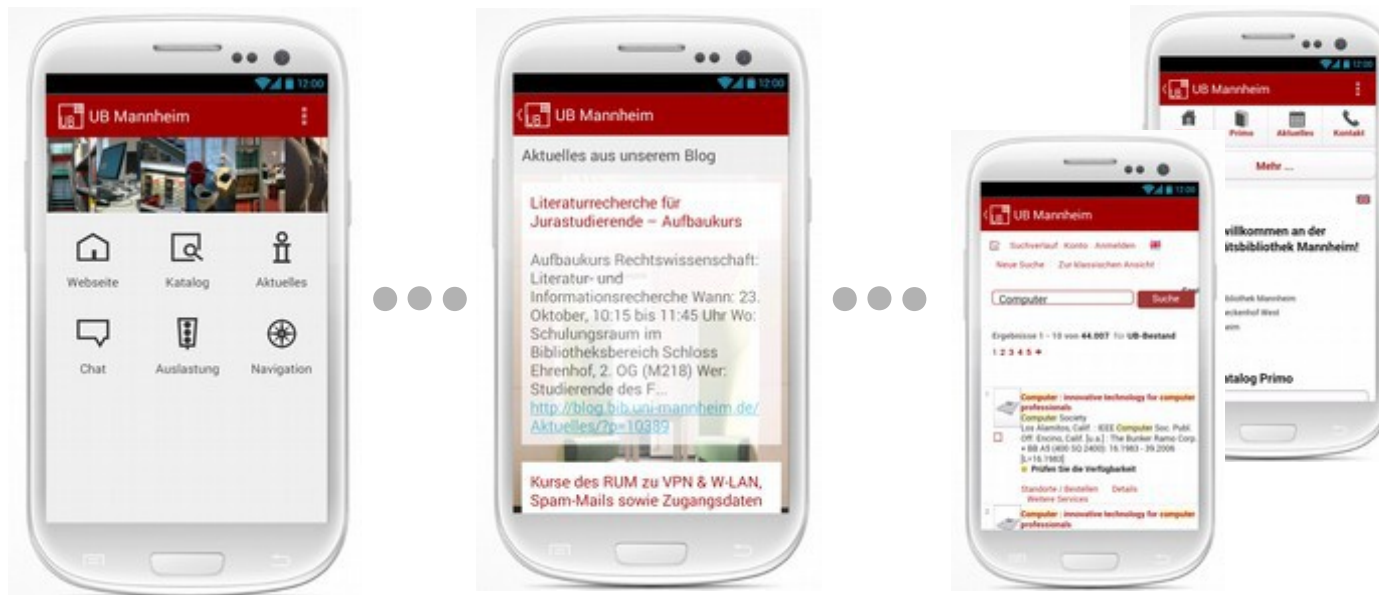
12:00

UB UB Mannheim

Webseite
Katalog
Aktuelles
Chat
Auslastung
Navigation

12:00

UB UB Mannheim

Aktuelles aus unserem Blog

Literaturrecherche für Jurastudierende – Aufbaukurs

Aufbaukurs Rechtswissenschaft: Literatur- und Informationsrecherche Wann: 23. Oktober, 10:15 bis 11:45 Uhr Wo: Schulungsraum im Bibliotheksbereich Schloss Ehrenhof, 2. OG (M218) Wer: Studierende des F... http://blog.bib.uni-mannheim.de/Aktuelles/?p=10339

Kurse des RUM zu VPN & W-LAN, Spam-Mails sowie Zugangsdaten

12:00

UB UB Mannheim

Primo
Aktuelles
Kontakt

Mehr ...

illkommen an der
itsbibliothek Mannheim!

liothek Mannheim
eckenhof West
eim

talog Primo

12:00

UB UB Mannheim

Suchverlauf Konto Anmelden
Neue Suche Zur klassischen Ansicht

Computer
Suche

Ergebnisse 1 - 10 von 44.007 für UB-Bestand
1 2 3 4 5

Computer : innovative technology for computer professionals
Computer Society
Los Alamitos, Calif. : IEEE Computer Soc. Publ. Off. Encino, Calif. [u.a.] : The Bunker Ramo Corp.
= BB AS (400 SG 2400): 16.1983 - 39.2006 [L=16.1983]
Prüfen Sie die Verfügbarkeit
Standorte / Bestellen Details
Weitere Services

Computer : innovative technology for computer professionals